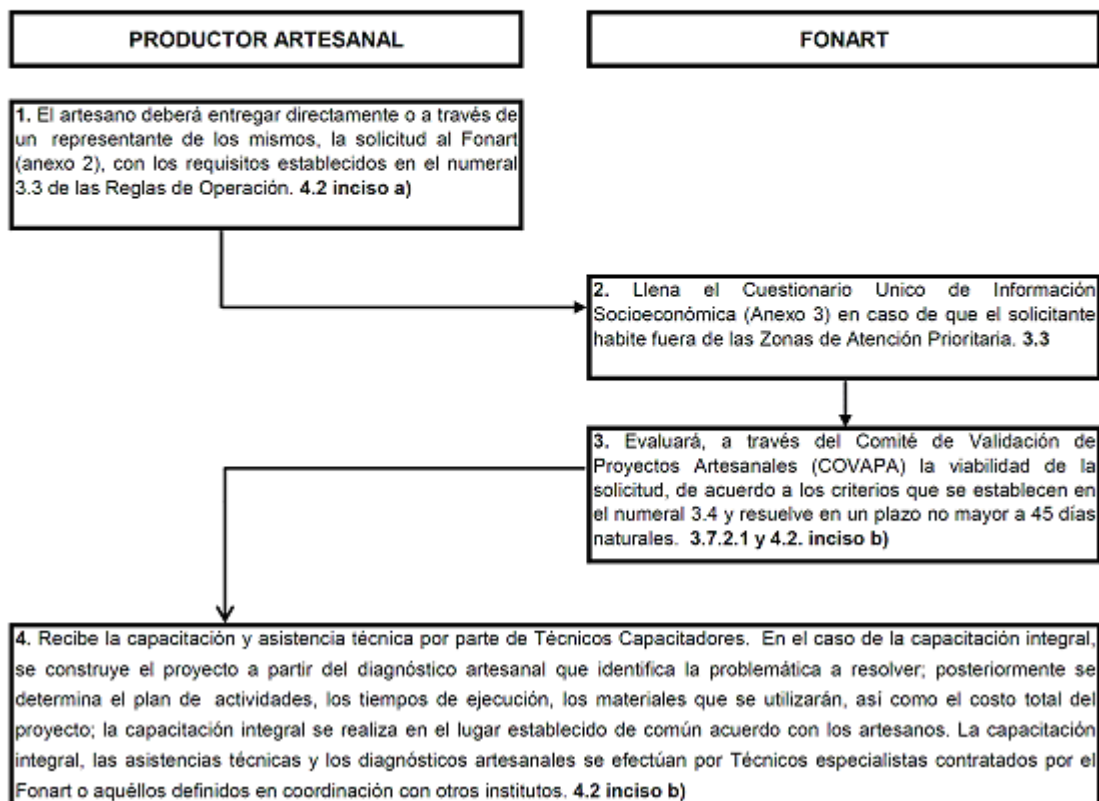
PRODUCTOR ARTESANAL

FONART

1. El artesano deberá entregar directamente o a través de un representante de los mismos, la solicitud al Fonart (anexo 2), con los requisitos establecidos en el numeral 3.3 de las Reglas de Operación. 4.2 inciso a)

2. Llena el Cuestionario Unico de Información Socioeconómica (Anexo 3) en caso de que el solicitante habite fuera de las Zonas de Atención Prioritaria. 3.3

3. Evaluará, a través del Comité de Validación de Proyectos Artesanales (COVAPA) la viabilidad de la solicitud, de acuerdo a los criterios que se establecen en el numeral 3.4 y resuelve en un plazo no mayor a 45 días naturales. 3.7.2.1 y 4.2. inciso b)

4. Recibe la capacitación y asistencia técnica por parte de Técnicos Capacitadores. En el caso de la capacitación integral, se construye el proyecto a partir del diagnóstico artesanal que identifica la problemática a resolver; posteriormente se determina el plan de actividades, los tiempos de ejecución, los materiales que se utilizarán, así como el costo total del proyecto; la capacitación integral se realiza en el lugar establecido de común acuerdo con los artesanos. La capacitación integral, las asistencias técnicas y los diagnósticos artesanales se efectúan por Técnicos especialistas contratados por el Fonart o aquéllos definidos en coordinación con otros institutos. 4.2 inciso b)